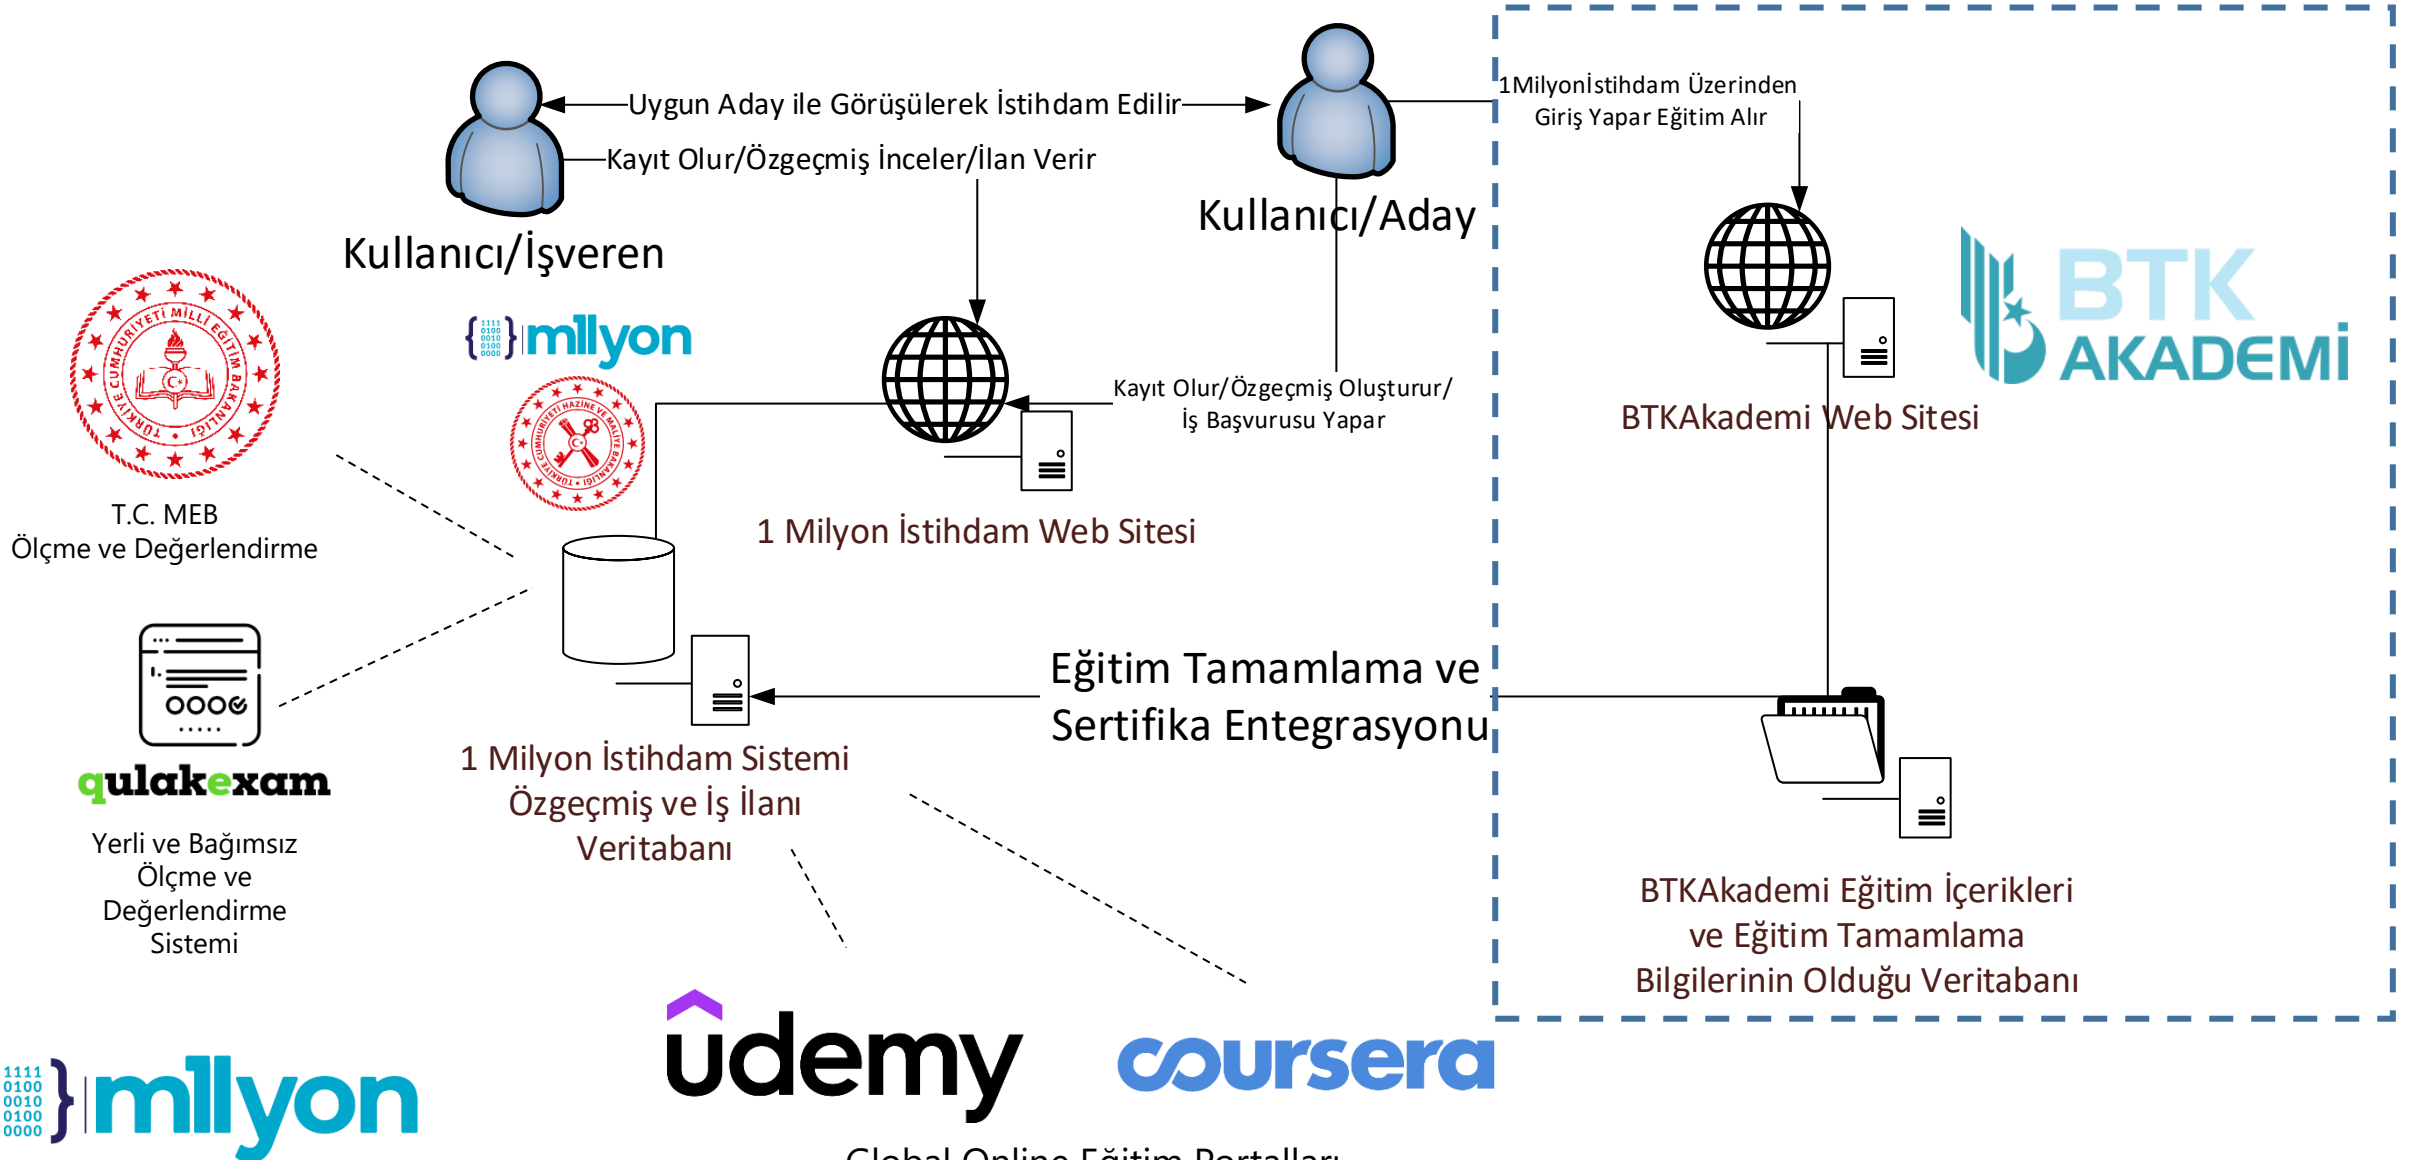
Uygun Aday ile Görüşülerek İstihdam Edilir

Kayıt Olur/Özgeçmiş İnceler/İlan Verir

Kullanıcı/İşveren

Kullanıcı/Aday

1Milyonİstihdam Üzerinden Giriş Yapar Eğitim Alır

1111 0100 0010 0100 0000 mılyon

T.C. MEB Ölçme ve Değerlendirme

Kayıt Olur/Özgeçmiş Oluşturur/ İş Başvurusu Yapar

1 Milyon İstihdam Web Sitesi

BTK AKADEMI

BTKAkademi Web Sitesi

Eğitim Tamamlama ve Sertifika Entegrasyonu

qulakexam

Yerli ve Bağımsız Ölçme ve Değerlendirme Sistemi

1 Milyon İstihdam Sistemi Özgeçmiş ve İş İlanı Veritabanı

BTKAkademi Eğitim İçerikleri ve Eğitim Tamamlama Bilgilerinin Olduğu Veritabanı

1111 0100 0010 0100 0000 mılyon

udemy

coursera

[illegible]